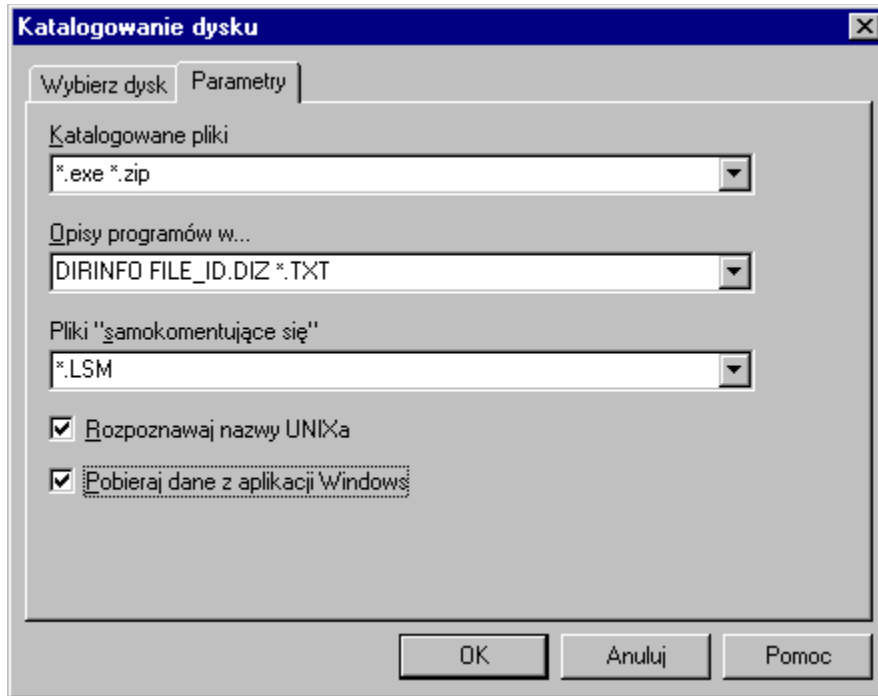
Katalogowanie dysku

Wybierz dysk | Parametry

Katalogowane pliki
*.exe *.zip

Opisy programów w...
DIRINFO FILE_ID.DIZ *.TXT

Pliki "samokomentujące się"
*.LSM

☑ Rozpoznawaj nazwy UNIXa

☑ Pobieraj dane z aplikacji Windows

OK | Anuluj | Pomoc